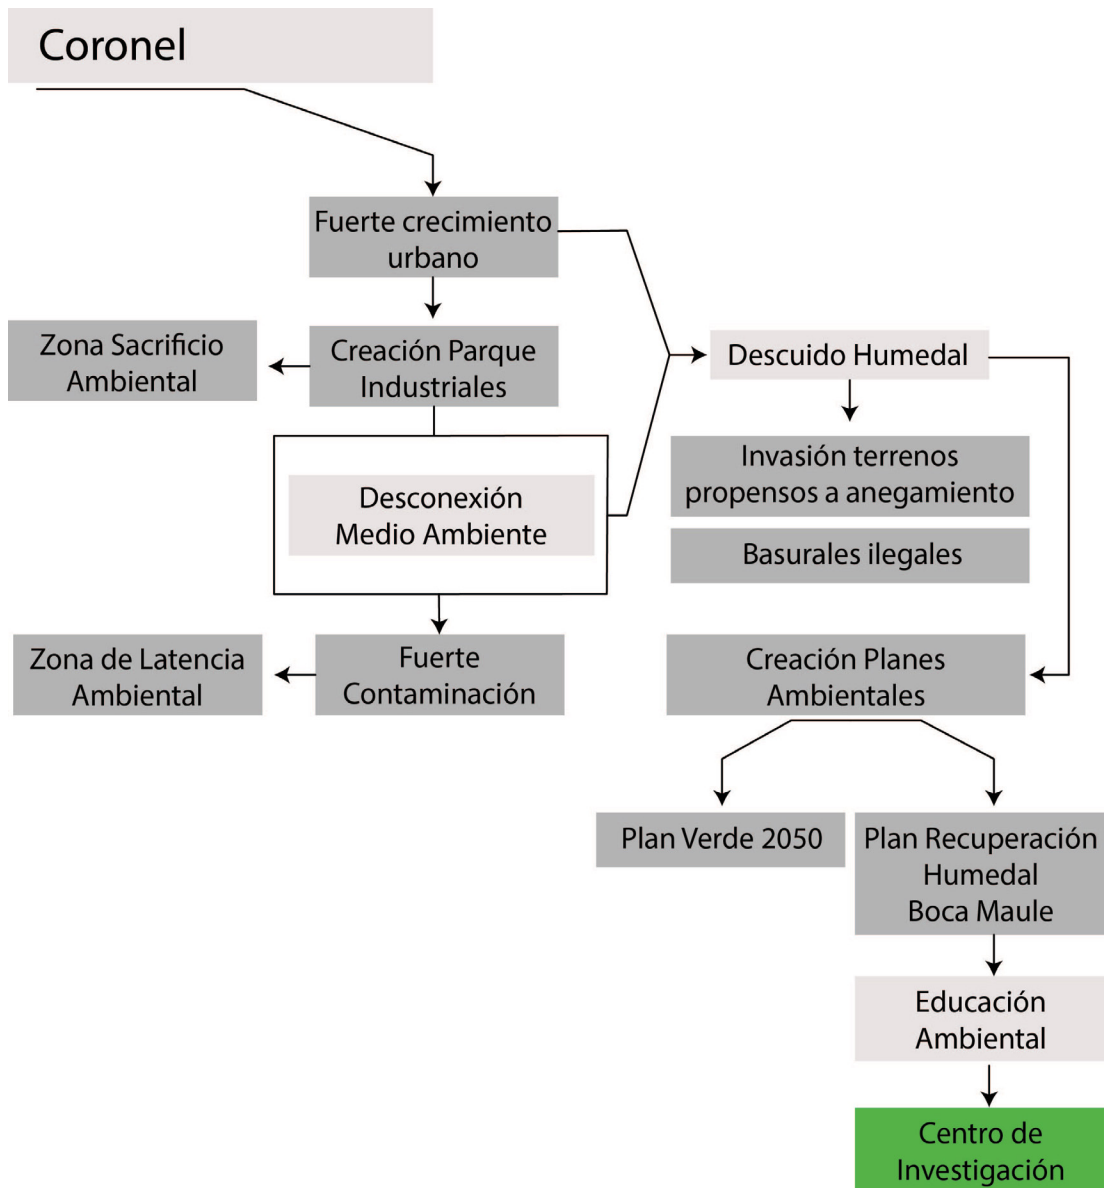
Coronel

Fuerte crecimiento urbano

Zona Sacrificio Ambiental

Creación Parque Industriales

Descuido Humedal

Invasión terrenos propensos a anegamiento

Basurales ilegales

Desconexión Medio Ambiente

Zona de Latencia Ambiental

Fuerte Contaminación

Creación Planes Ambientales

Plan Verde 2050

Plan Recuperación Humedal Boca Maule

Educación Ambiental

Centro de Investigación